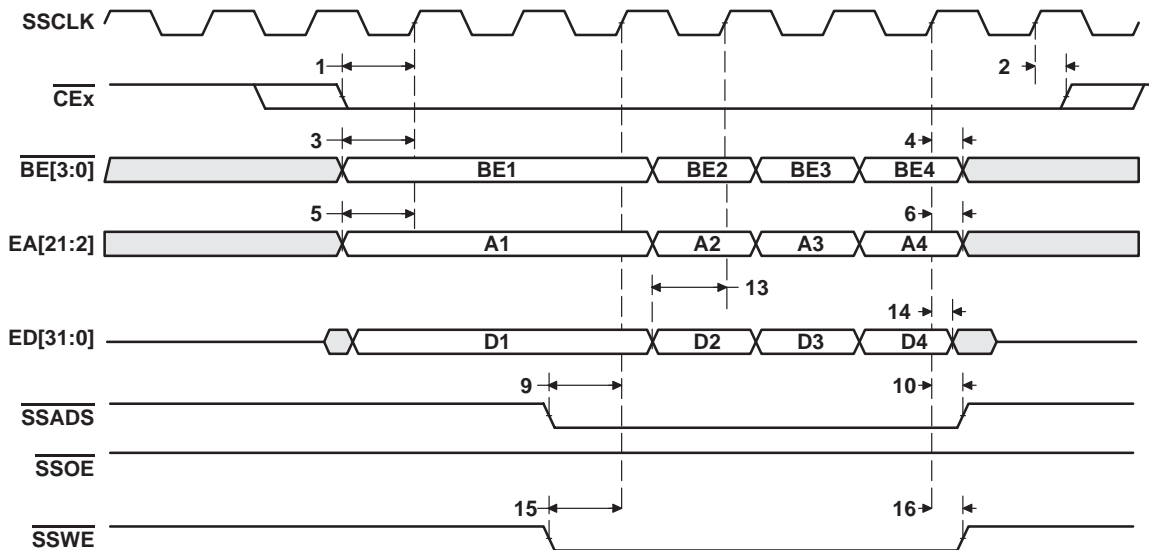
SSCLK

1

2

$\overline{CEx}$

3

4

$\overline{BE[3:0]}$

BE1

BE2

BE3

BE4

5

6

EA[21:2]

A1

A2

A3

A4

13

14

ED[31:0]

D1

D2

D3

D4

9

10

$\overline{SSADS}$

$\overline{SSOE}$

15

16

$\overline{SSWE}$